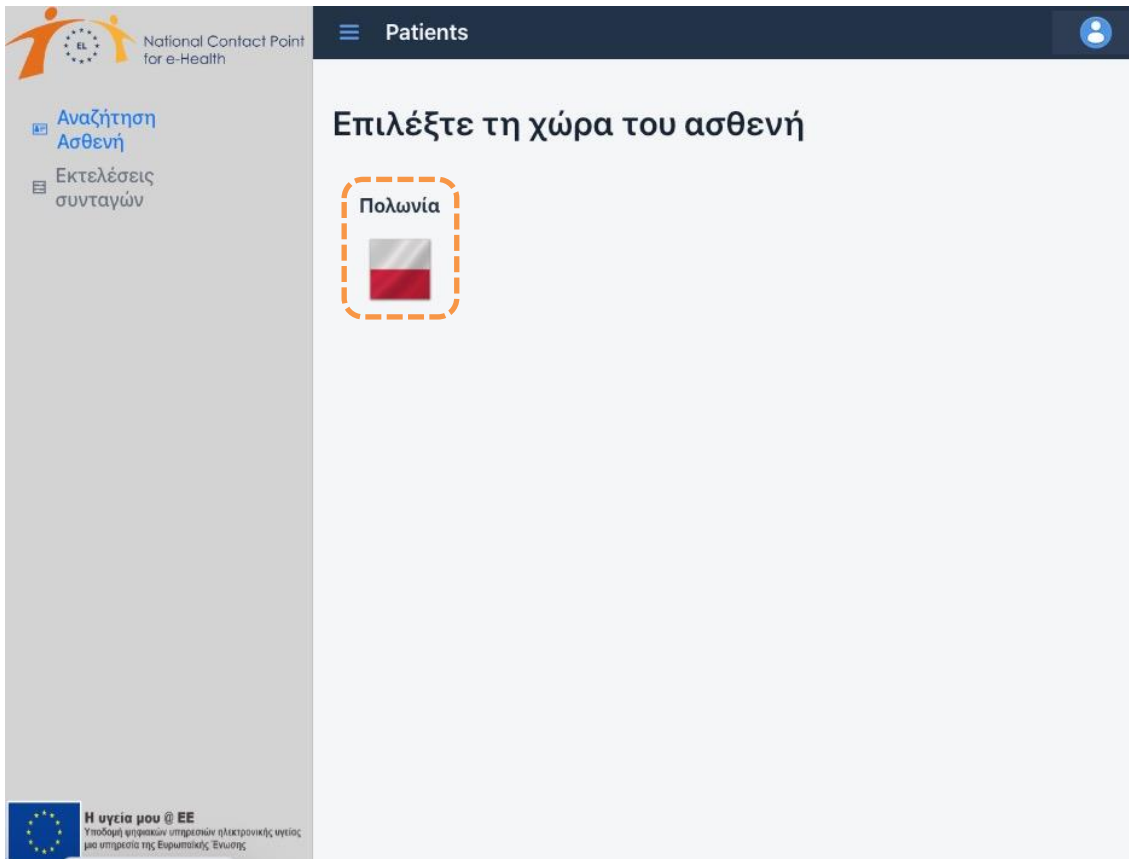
EL
National Contact Point for e-Health

Patients

Αναζήτηση Ασθενή

Εκτελέσεις συνταγών

Επιλέξτε τη χώρα του ασθενή

Πολωνία

Η υγεία μου @ ΕΕ
Υποδομή ψηφιακών υπηρεσιών ηλεκτρονικής υγείας
μια υπηρεσία της Ευρωπαϊκής Ένωσης